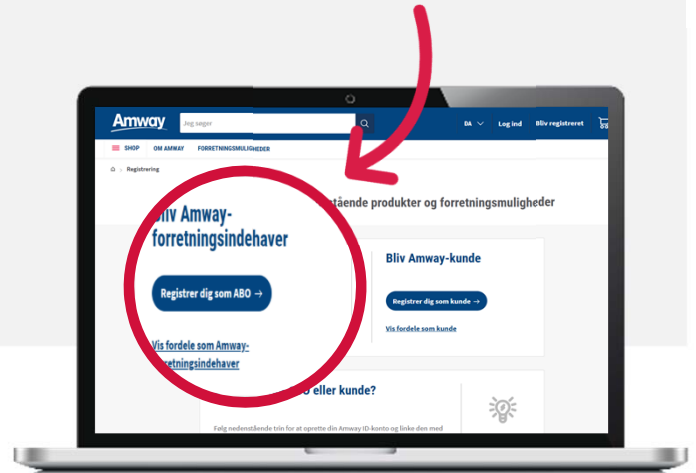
Amway
Jeg søger
DA
Log ind
Bliv registreret
SHOP
OM AMWAY
FORRETNINGSMULIGHEDER
Registrering

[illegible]stående produkter og forretningsmuligheder

Bliv Amway-forretningsindehaver

Registrer dig som ABO →

Vis fordele som Amway-forretningsindehaver

Bliv Amway-kunde

Registrer dig som kunde →

Vis fordele som kunde

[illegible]O eller kunde?

Følg nedenstående trin for at oprette din Amway ID-konto og linke den med